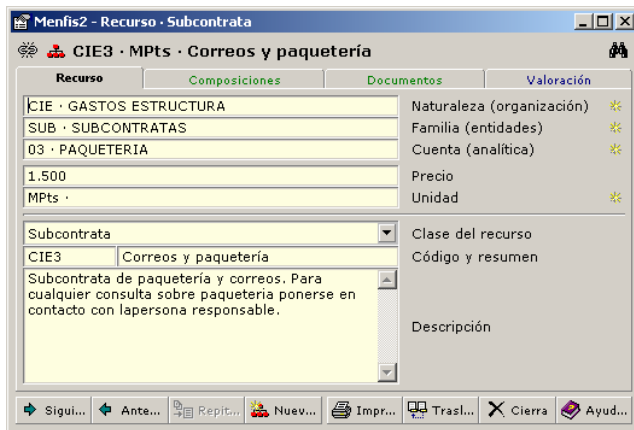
Menfis2 - Recurso · Subcontrata

CIE3 · MPts · Correos y paquetería

Recurso | Composiciones | Documentos | Valoración

CIE · GASTOS ESTRUCTURA
Naturaleza (organización)

SUB · SUBCONTRATAS
Familia (entidades)

03 · PAQUETERIA
Cuenta (analítica)

1.500
Precio

MPts ·
Unidad

Subcontrata
Clase del recurso

CIE3 Correos y paquetería
Código y resumen

Subcontrata de paquetería y correos. Para cualquier consulta sobre paqueteria ponerse en contacto con lapersona responsable.

Descripción

Sigui... Ante... Repit... Nuev... Impr... Trasl... Cierra Ayud...